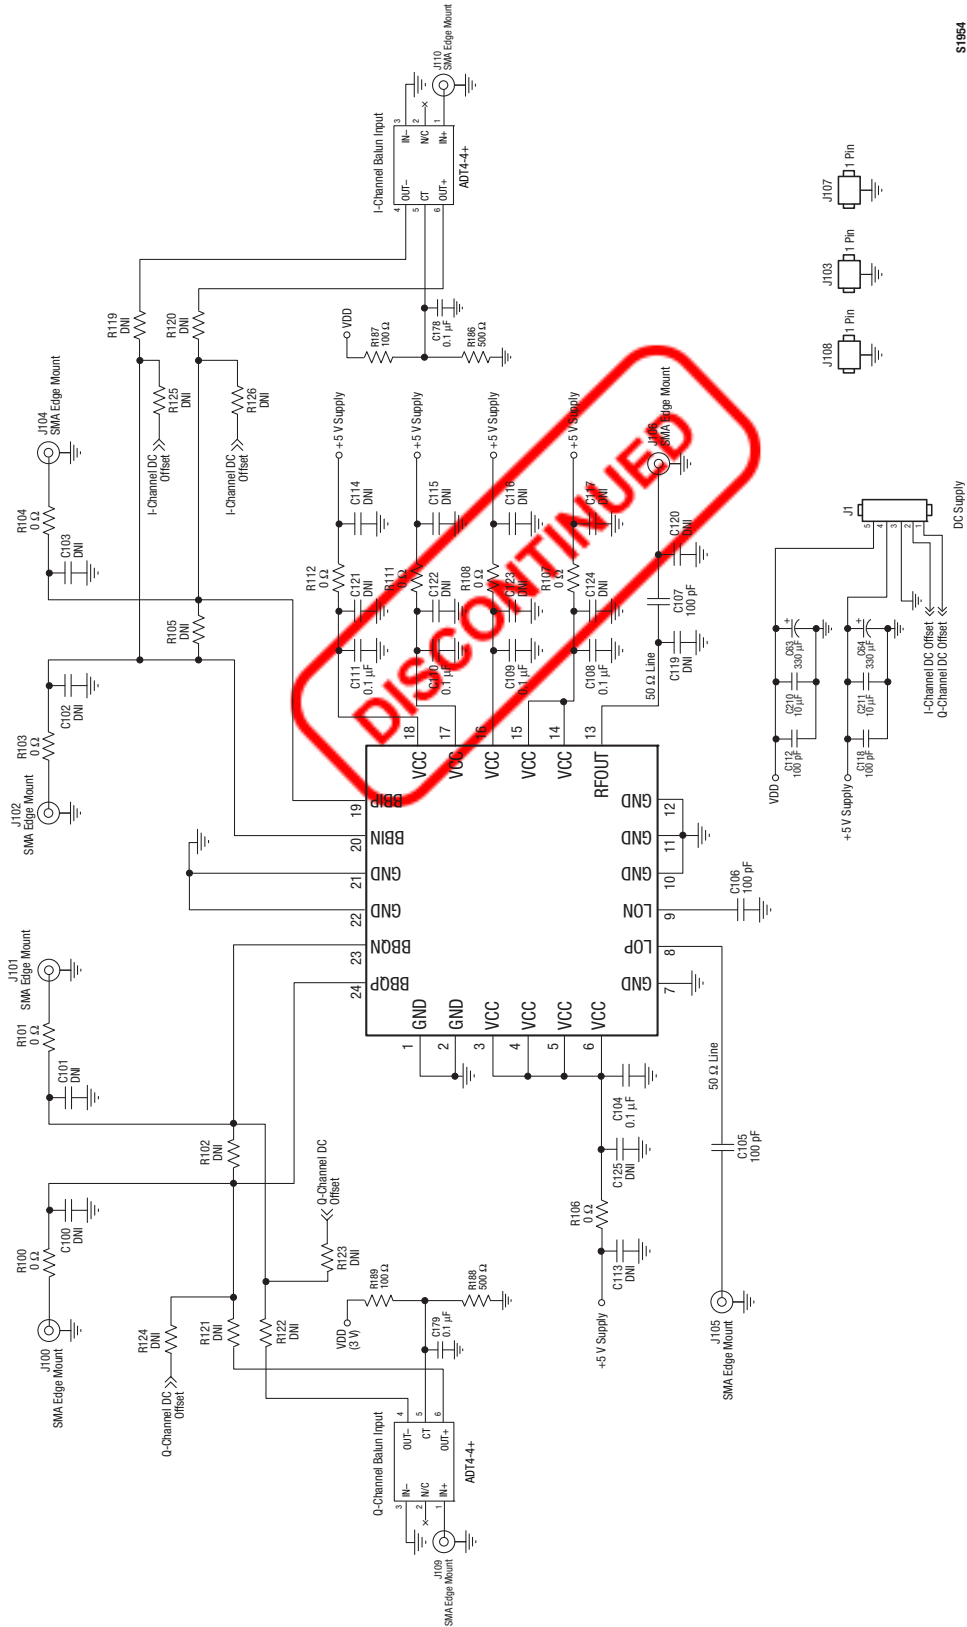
S1954

DISCONTINUED

I-Channel Balun Input
ADT4-4+
OUT−
CT
OUT+
IN−
N/C
IN+
4 5 6 3 2 1
J110
SMA Edge Mount

R119
DNI
R120
DNI
VDD
R187
100 Ω
C178
0.1 µF
R186
500 Ω
R125
DNI
R126
DNI
I-Channel DC Offset
I-Channel DC Offset
J104
SMA Edge Mount
R104
0 Ω
C103
DNI
+5 V Supply
+5 V Supply
+5 V Supply
+5 V Supply
C114
DNI
C115
DNI
C116
DNI
C117
DNI
J106
SMA Edge Mount
C120
DNI
R112
0 Ω
C121
DNI
R111
0 Ω
C122
DNI
R108
0 Ω
C123
DNI
R107
0 Ω
C124
DNI
C107
100 pF
R105
DNI
C111
0.1 µF
C110
0.1 µF
C109
0.1 µF
C108
0.1 µF
50 Ω Line
C119
DNI
C102
DNI
R103
0 Ω
J102
SMA Edge Mount

18 17 16 15 14 13
VCC VCC VCC VCC VCC RFOUT
19 BBIP
20 BBIN
21 GND
22 GND
23 BBQN
24 BBQP
GND 12
GND 11
GND 10
LON 9
LOP 8
GND 7
GND GND VCC VCC VCC VCC
1 2 3 4 5 6

C106
100 pF
J101
SMA Edge Mount
R101
0 Ω
C101
DNI
C104
0.1 µF
C125
DNI
50 Ω Line
C105
100 pF
R102
DNI
Q-Channel DC Offset
R123
DNI
R106
0 Ω
C113
DNI
+5 V Supply
R100
0 Ω
C100
DNI
J100
SMA Edge Mount
R124
DNI
Q-Channel DC Offset
R121
DNI
R122
DNI
VDD
(3 V)
R189
100 Ω
R188
500 Ω
C179
0.1 µF
J105
SMA Edge Mount
Q-Channel Balun Input
ADT4-4+
OUT−
CT
OUT+
IN−
N/C
IN+
4 5 6 3 2 1
J109
SMA Edge Mount

J107
1 Pin
J103
1 Pin
J108
1 Pin
J1
5 4 3 2 1
DC Supply
VDD
C63
330 µF
C210
10 µF
C112
100 pF
+5 V Supply
C64
330 µF
C211
10 µF
C118
100 pF
I-Channel DC Offset
Q-Channel DC Offset